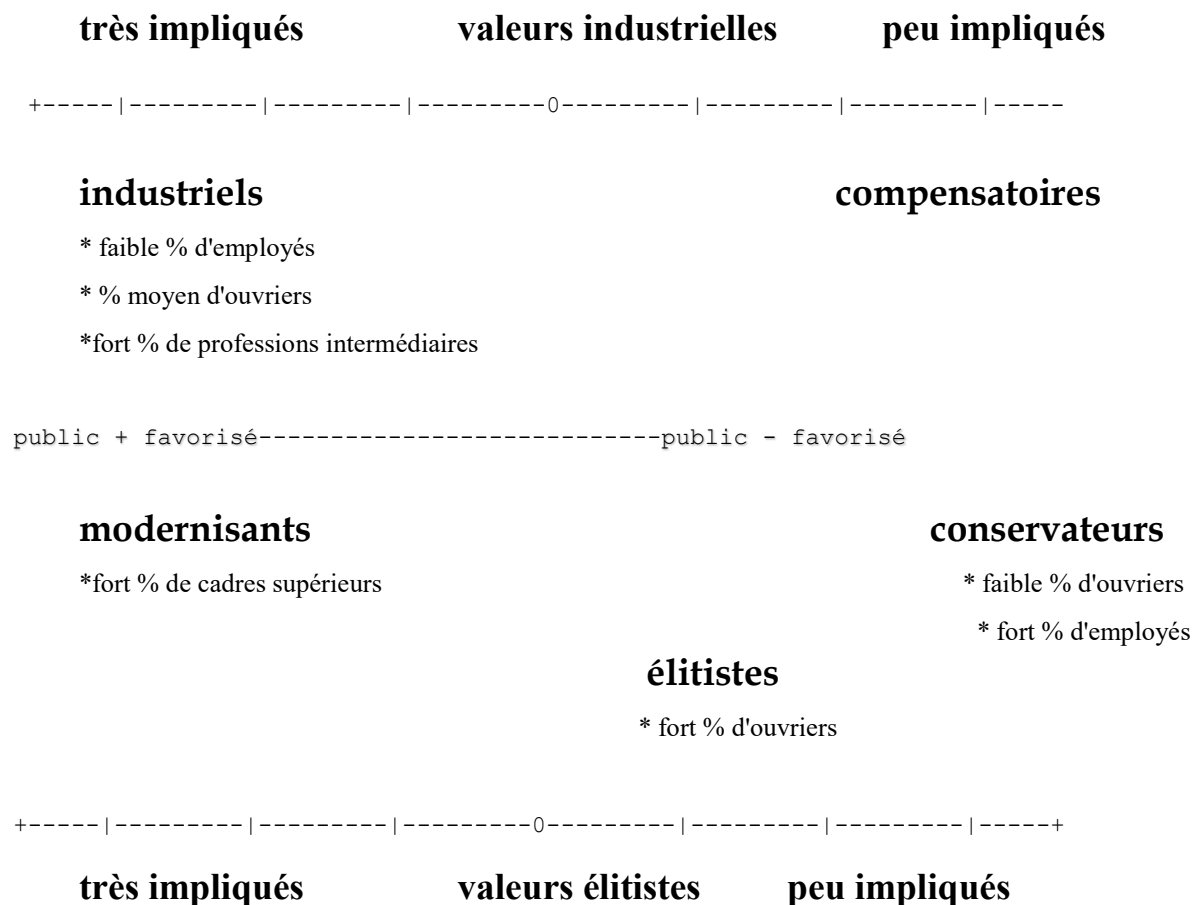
très impliqués valeurs industrielles peu impliqués

+-----|---------|---------|---------0---------|---------|---------|-----

industriels

compensatoires

* faible % d'employés

* % moyen d'ouvriers

*fort % de professions intermédiaires

public + favorisé----------------------------public - favorisé

modernisants

conservateurs

*fort % de cadres supérieurs

* faible % d'ouvriers

* fort % d'employés

élitistes

* fort % d'ouvriers

+-----|---------|---------|---------0---------|---------|---------|-----+

très impliqués valeurs élitistes peu impliqués